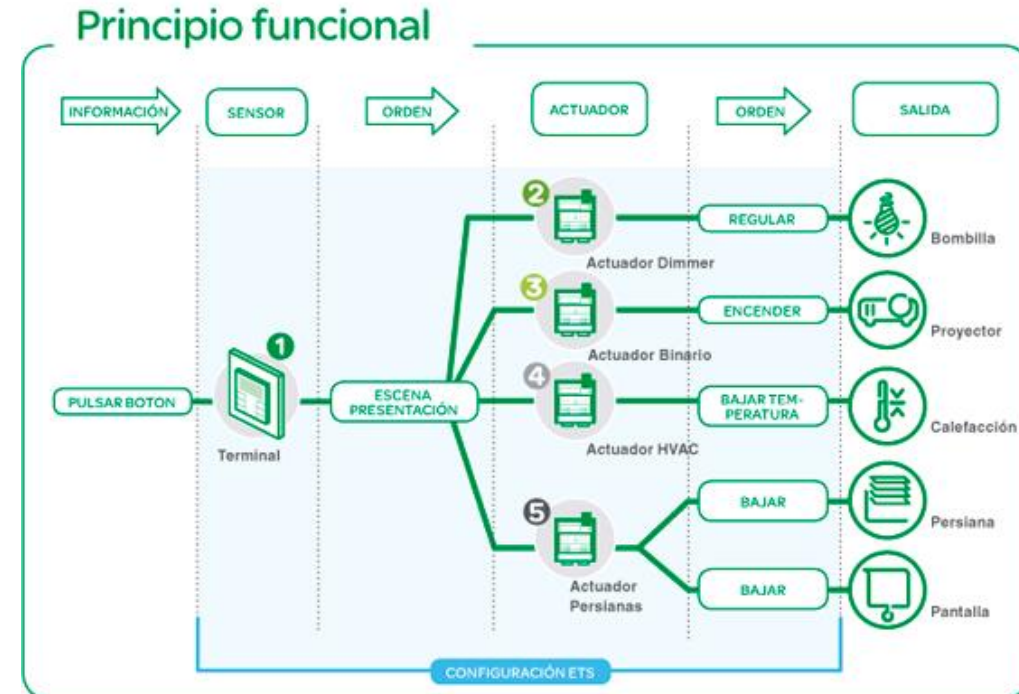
Principio funcional

INFORMACIÓN

SENSOR

ORDEN

ACTUADOR

ORDEN

SALIDA

PULSAR BOTON

1

Terminal

ESCENA PRESENTACIÓN

2

Actuador Dimmer

REGULAR

Bombilla

3

Actuador Binario

ENCENDER

Proyector

4

Actuador HVAC

BAJAR TEMPERATURA

Calefacción

5

Actuador Persianas

BAJAR

Persiana

BAJAR

Pantalla

CONFIGURACIÓN ETS